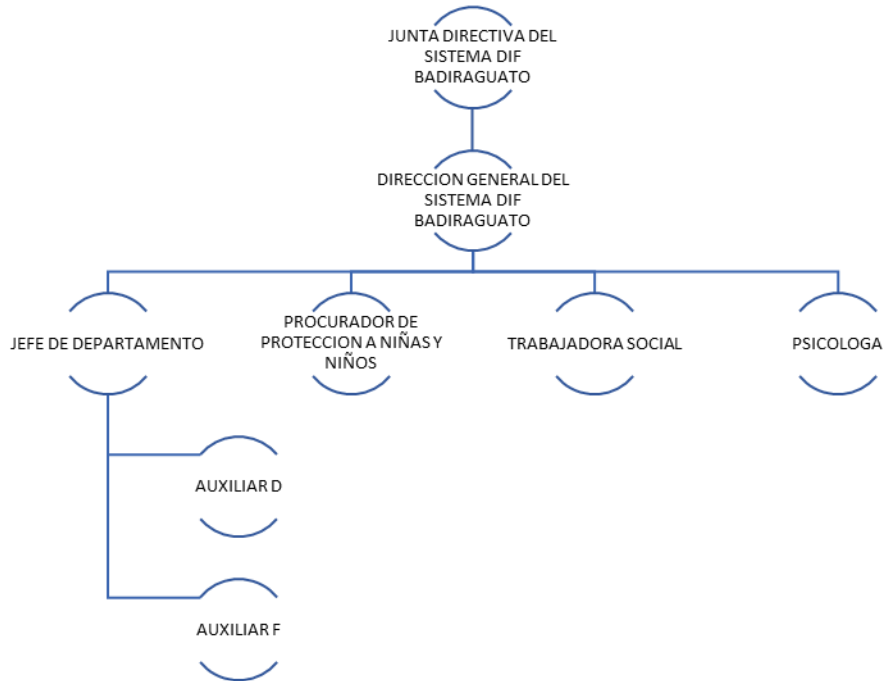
JUNTA DIRECTIVA DEL SISTEMA DIF BADIRAGUATO

DIRECCION GENERAL DEL SISTEMA DIF BADIRAGUATO

JEFE DE DEPARTAMENTO

PROCURADOR DE PROTECCION A NIÑAS Y NIÑOS

TRABAJADORA SOCIAL

PSICOLOGA

AUXILIAR D

AUXILIAR F